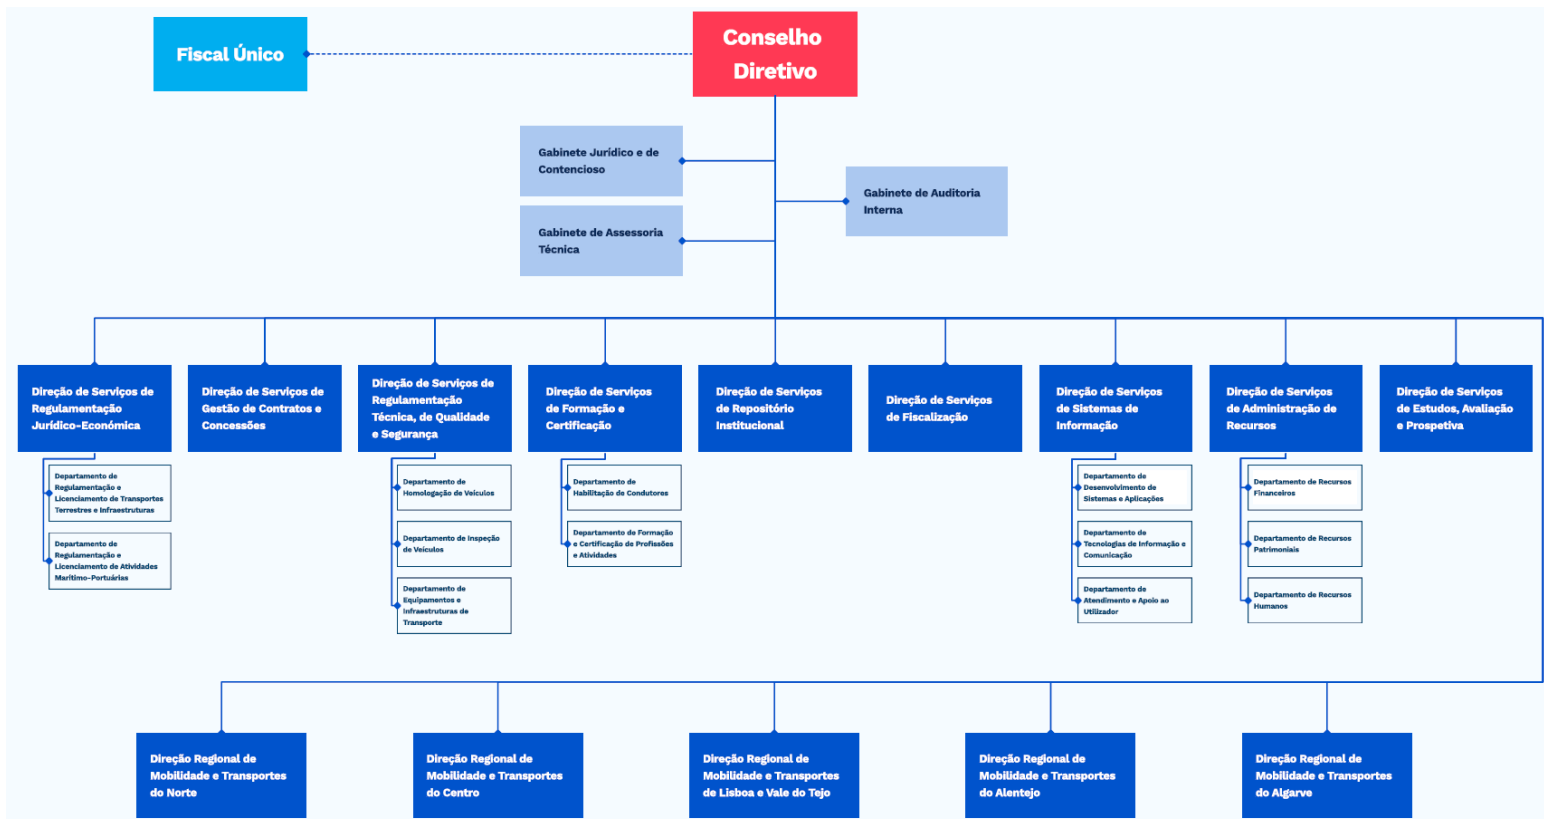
Fiscal Único

Conselho Diretivo

Gabinete Jurídico e de Contencioso

Gabinete de Assessoria Técnica

Gabinete de Auditoria Interna

Direção de Serviços de Regulamentação Jurídico-Económica

Departamento de Regulamentação e Licenciamento de Transportes Terrestres e Infraestruturas

Departamento de Regulamentação e Licenciamento de Atividades Marítimo-Portuárias

Direção de Serviços de Gestão de Contratos e Concessões

Direção de Serviços de Regulamentação Técnica, de Qualidade e Segurança

Departamento de Homologação de Veículos

Departamento de Inspeção de Veículos

Departamento de Equipamentos e Infraestruturas de Transporte

Direção de Serviços de Formação e Certificação

Departamento de Habilitação de Condutores

Departamento de Formação e Certificação de Profissões e Atividades

Direção de Serviços de Repositório Institucional

Direção de Serviços de Fiscalização

Direção de Serviços de Sistemas de Informação

Departamento de Desenvolvimento de Sistemas e Aplicações

Departamento de Tecnologias de Informação e Comunicação

Departamento de Atendimento e Apoio ao Utilizador

Direção de Serviços de Administração de Recursos

Departamento de Recursos Financeiros

Departamento de Recursos Patrimoniais

Departamento de Recursos Humanos

Direção de Serviços de Estudos, Avaliação e Prospetiva

Direção Regional de Mobilidade e Transportes do Norte

Direção Regional de Mobilidade e Transportes do Centro

Direção Regional de Mobilidade e Transportes de Lisboa e Vale do Tejo

Direção Regional de Mobilidade e Transportes do Alentejo

Direção Regional de Mobilidade e Transportes do Algarve